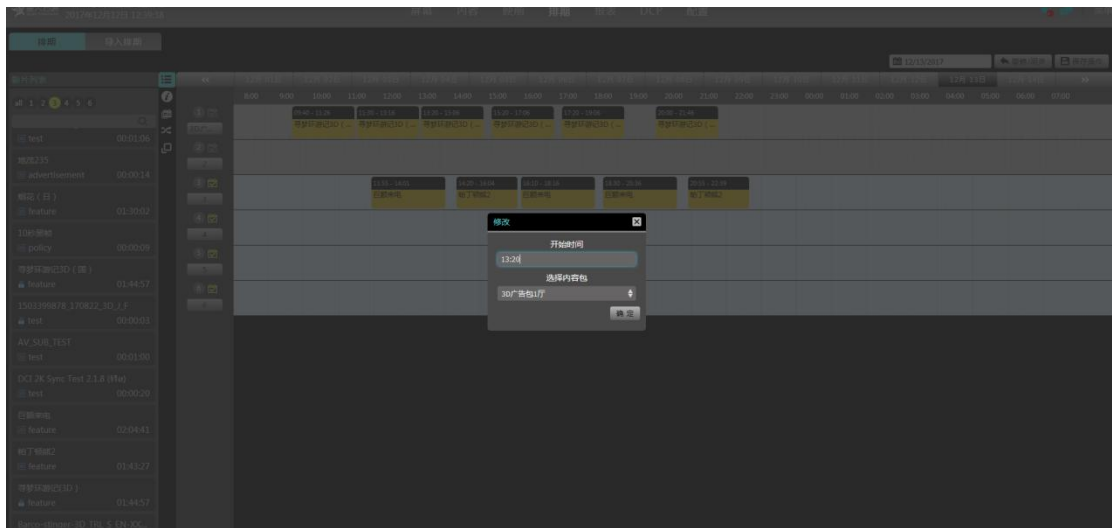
2017年12月13日 12:38:38

排期 导入排期

12/13/2017

all 1 2 3 4 5 6

test 00:01:06
advertisement 00:00:14
feature 01:30:02
policy 00:00:09
寻梦环游记3D（普）
feature 01:44:57
1503399878_170822_3D_L F
test 00:00:01
AV_SUB_TEST
test 00:01:00
DCI 2K Sync Test 2.1.8 (Ma)
test 00:00:20
feature 02:04:41
feature 01:43:27
寻梦环游记3D
feature 01:44:57

8:00 9:00 10:00 11:00 12:00 13:00 14:00 15:00 16:00 17:00 18:00 19:00 20:00 21:00 22:00 23:00 00:00 01:00 02:00 03:00 04:00 05:00 06:00 07:00

修改
开始时间
13:20
选择内容包
3D广告包1厅
确 定